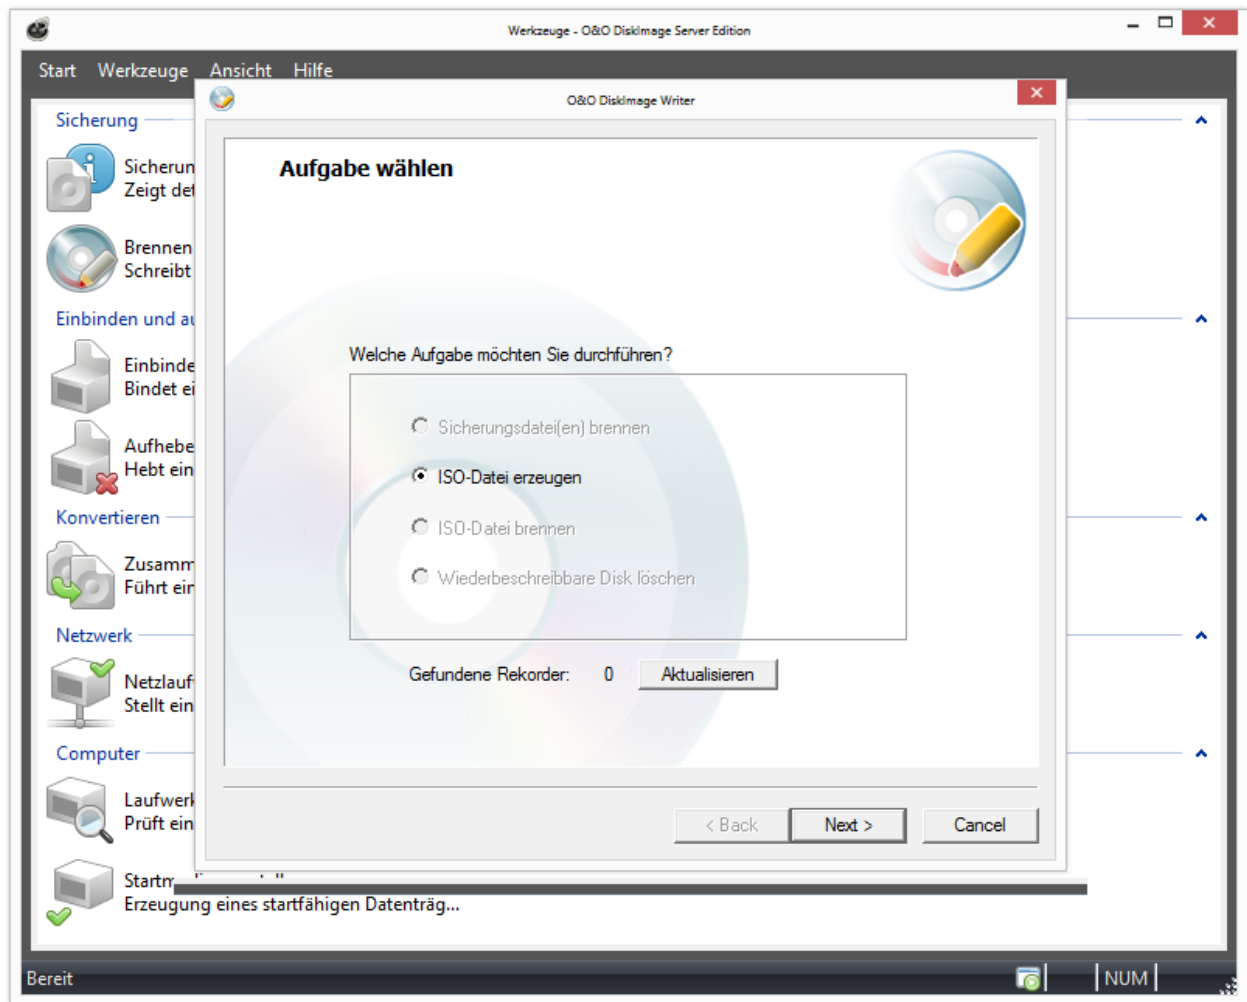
Werkzeuge - O&O DiskImage Server Edition

Start Werkzeuge Ansicht Hilfe

Sicherung

Sicherun
Zeigt de

Brennen
Schreibt

Einbinden und au

Einbinde
Bindet ei

Aufhebe
Hebt ein

Konvertieren

Zusamm
Führt ei

Netzwerk

Netzlauf
Stellt ein

Computer

Laufwerk
Prüft ein

Startm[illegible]
Erzeugung eines startfähigen Datenträg...

O&O DiskImage Writer

Aufgabe wählen

Welche Aufgabe möchten Sie durchführen?

Sicherungsdatei(en) brennen

ISO-Datei erzeugen

ISO-Datei brennen

Wiederbeschreibbare Disk löschen

Gefundene Rekorder: 0 Aktualisieren

< Back Next > Cancel

Bereit NUM